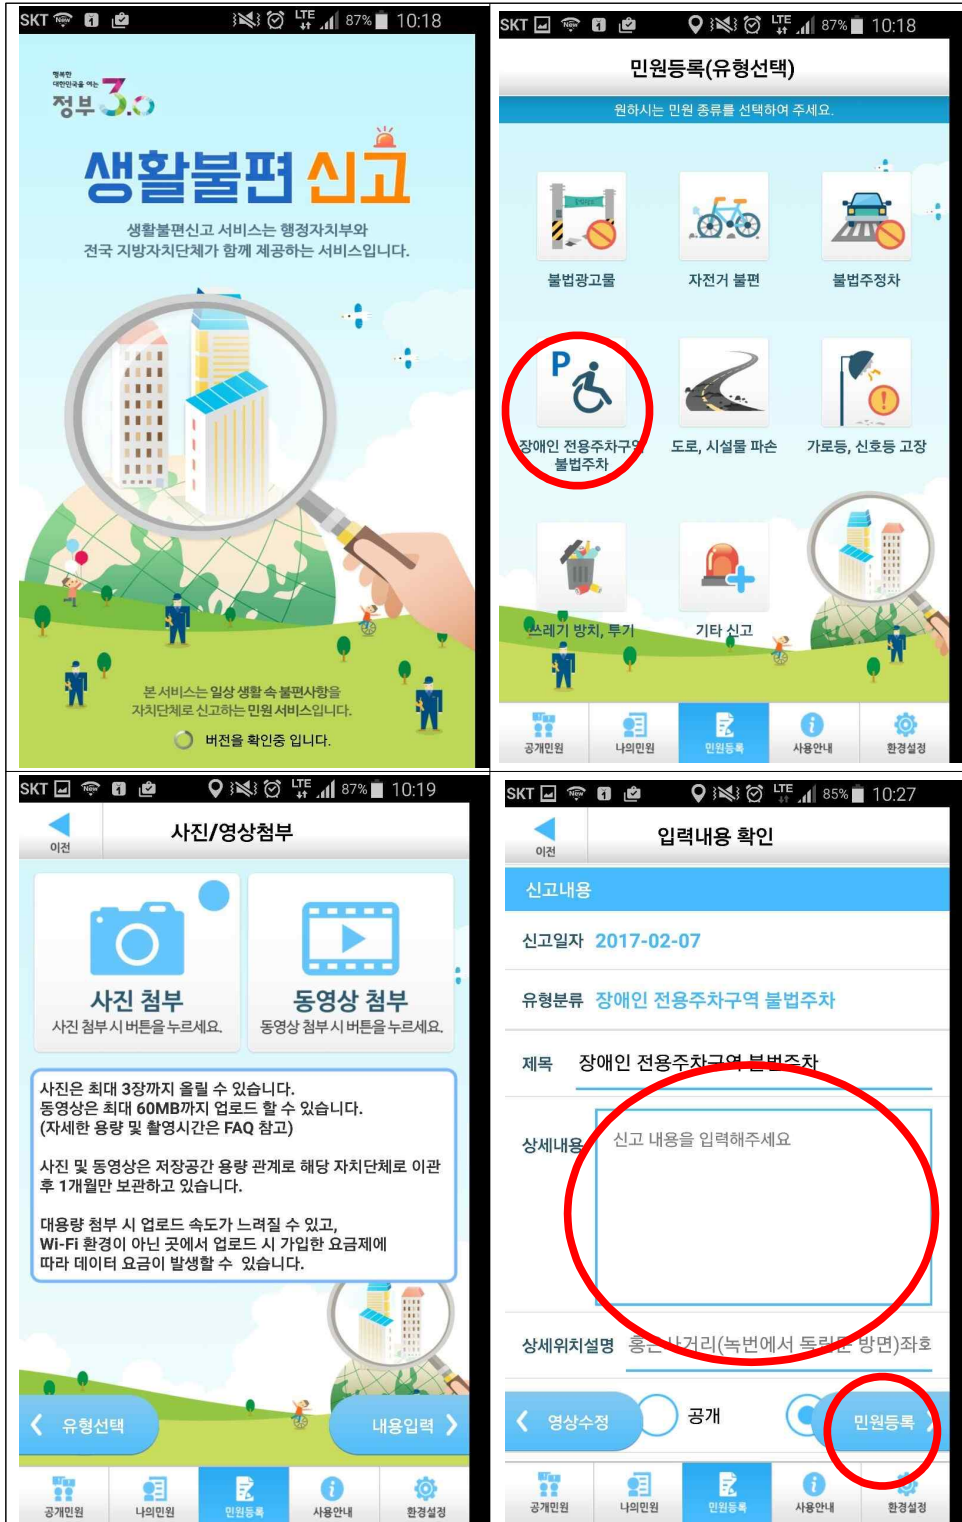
SKT 87% 10:18

행복한 대한민국을 여는 정부3.0

생활불편 신고

생활불편신고 서비스는 행정자치부와 전국 지방자치단체가 함께 제공하는 서비스입니다.

본 서비스는 일상 생활 속 불편사항을 자치단체로 신고하는 민원 서비스입니다.

버전을 확인중 입니다.

SKT 87% 10:18

민원등록(유형선택)

원하시는 민원 종류를 선택하여 주세요.

불법광고물

자전거 불편

불법주정차

장애인 전용주차구역 불법주차

도로, 시설물 파손

가로등, 신호등 고장

쓰레기 방치, 투기

기타 신고

공개민원 나의민원 민원등록 사용안내 환경설정

SKT 87% 10:19

이전

사진/영상첨부

사진 첨부
사진 첨부시 버튼을 누르세요.

동영상 첨부
동영상 첨부시 버튼을 누르세요.

사진은 최대 3장까지 올릴 수 있습니다.
동영상은 최대 60MB까지 업로드 할 수 있습니다.
(자세한 용량 및 촬영시간은 FAQ 참고)

사진 및 동영상은 저장공간 용량 관계로 해당 자치단체로 이관 후 1개월만 보관하고 있습니다.

대용량 첨부 시 업로드 속도가 느려질 수 있고, Wi-Fi 환경이 아닌 곳에서 업로드 시 가입한 요금제에 따라 데이터 요금이 발생할 수 있습니다.

유형선택

내용입력

공개민원 나의민원 민원등록 사용안내 환경설정

SKT 85% 10:27

이전

입력내용 확인

신고내용

신고일자 2017-02-07

유형분류 장애인 전용주차구역 불법주차

제목 장애인 전용주차구역 불법주차

상세내용 신고 내용을 입력해주세요

상세위치설명 홍은사거리(녹번에서 독립문 방면)좌호

영상수정

공개

민원등록

공개민원 나의민원 민원등록 사용안내 환경설정